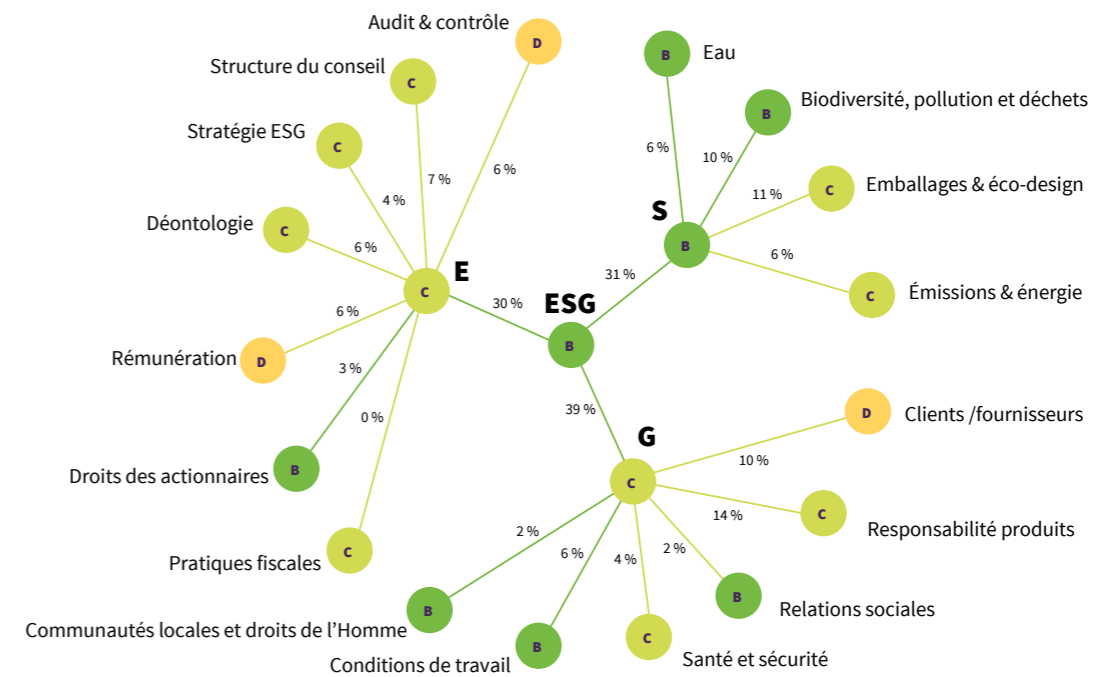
Audit & contrôle
D
Structure du conseil
C
Stratégie ESG
C
Déontologie
C
Rémunération
D
Droits des actionnaires
B
Pratiques fiscales
C
4 %
7 %
6 %
6 %
6 %
3 %
0 %
E
C
30 %
ESG
B
Eau
B
Biodiversité, pollution et déchets
B
Emballages & éco-design
C
Émissions & énergie
C
6 %
10 %
11 %
6 %
S
B
31 %
39 %
G
C
Clients /fournisseurs
D
Responsabilité produits
C
Relations sociales
B
Santé et sécurité
C
Conditions de travail
B
Communautés locales et droits de l'Homme
B
10 %
14 %
2 %
4 %
6 %
2 %